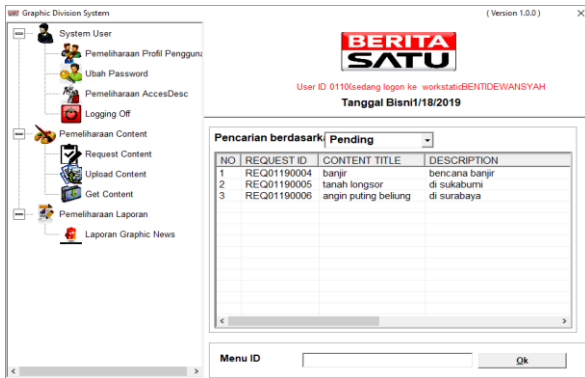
Graphic Division System

( Version 1.0.0 )

System User
Pemeliharaan Profil Pengguna
Ubah Password
Pemeliharaan AccesDesc
Logging Off
Pemeliharaan Content
Request Content
Upload Content
Get Content
Pemeliharaan Laporan
Laporan Graphic News

BERITA SATU

User ID 0110(sedang logon ke workstaticBENTIDEWANSYAH

Tanggal Bisni1/18/2019

Pencarian berdasark Pending

| NO | REQUEST ID | CONTENT TITLE | DESCRIPTION |
|---|---|---|---|
| 1 | REQ01190004 | banjir | bencana banjir |
| 2 | REQ01190005 | tanah longsor | di sukabumi |
| 3 | REQ01190006 | angin puting beliung | di surabaya |

Menu ID

Ok